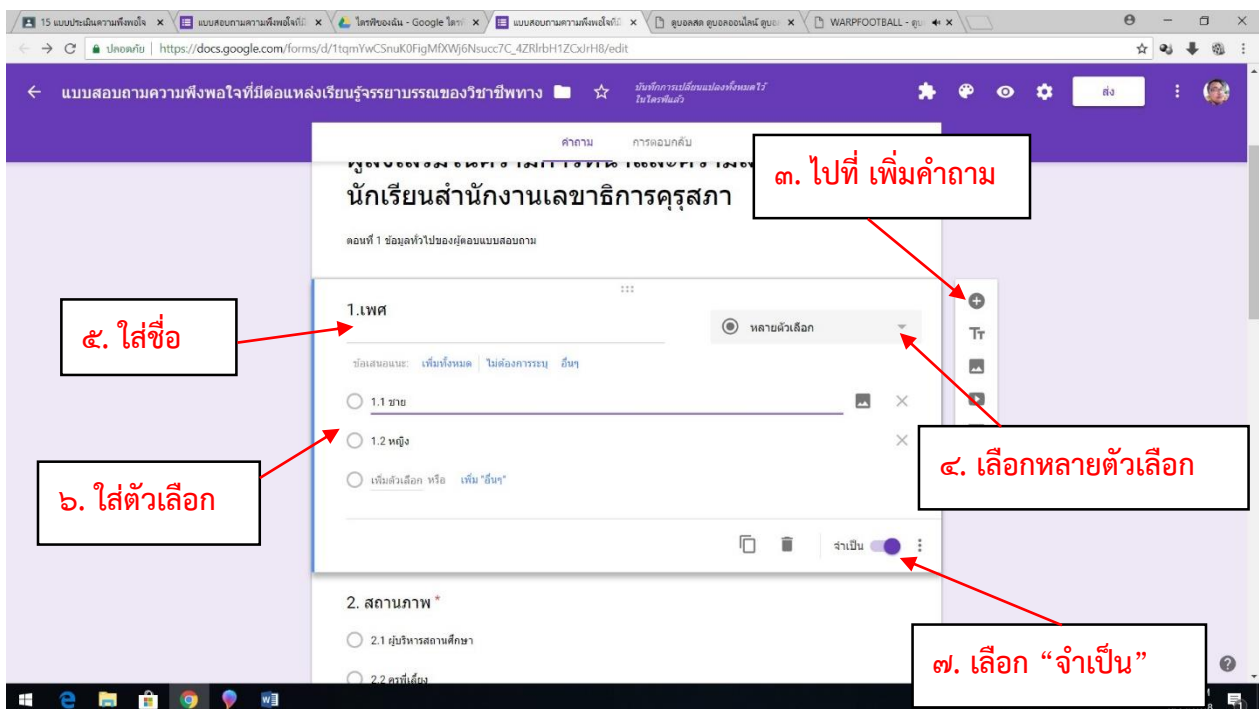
15 แบบประเมินความพึงพอใจ ×
แบบสอบถามความพึงพอใจที่มี ×
ไดรฟ์ของฉัน - Google ไดรฟ์ ×
แบบสอบถามความพึงพอใจที่มี ×
ดูบอลสด ดูบอลออนไลน์ ดูบอ ×
WARPFOOTBALL - ดูบ ×

ปลอดภัย | https://docs.google.com/forms/d/1tqmYwCSnuK0FigMfXWj6Nsucc7C_4ZRlrbH1ZCxJrH8/edit

แบบสอบถามความพึงพอใจที่มีต่อแหล่งเรียนรู้จรรยาบรรณของวิชาชีพทาง
บันทึกการเปลี่ยนแปลงทั้งหมดไว้ในไดรฟ์แล้ว
ส่ง

คำถาม การตอบกลับ

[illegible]
นักเรียนสำนักงานเลขาธิการคุรุสภา

ตอนที่ 1 ข้อมูลทั่วไปของผู้ตอบแบบสอบถาม

๓. ไปที่ เพิ่มคำถาม

1.เพศ

หลายตัวเลือก

๕. ใส่ชื่อ

ข้อเสนอแนะ: เพิ่มทั้งหมด ไม่ต้องการระบุ อื่นๆ

1.1 ชาย

1.2 หญิง

๔. เลือกหลายตัวเลือก

๖. ใส่ตัวเลือก

เพิ่มตัวเลือก หรือ เพิ่ม "อื่นๆ"

จำเป็น

2. สถานภาพ *

2.1 ผู้บริหารสถานศึกษา

2.2 ครูพี่เลี้ยง

๗. เลือก "จำเป็น"